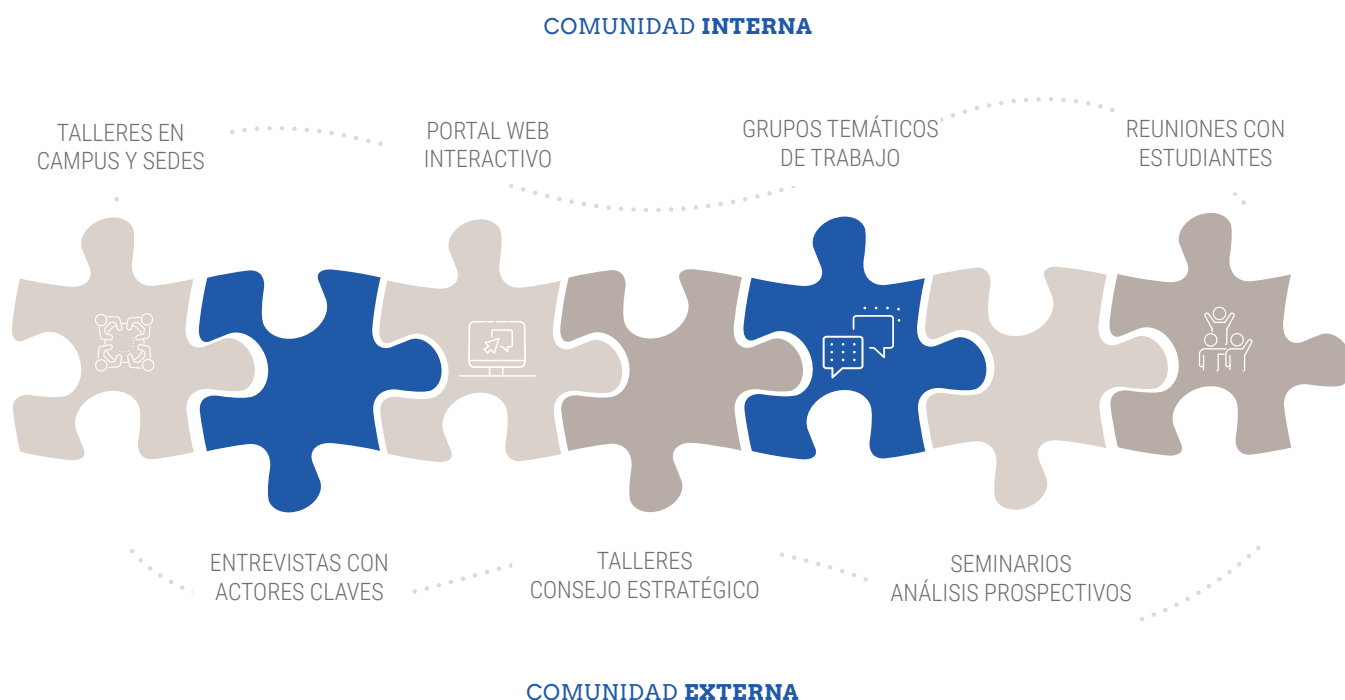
COMUNIDAD **INTERNA**

TALLERES EN CAMPUS Y SEDES

PORTAL WEB INTERACTIVO

GRUPOS TEMÁTICOS DE TRABAJO

REUNIONES CON ESTUDIANTES

ENTREVISTAS CON ACTORES CLAVES

TALLERES CONSEJO ESTRATÉGICO

SEMINARIOS ANÁLISIS PROSPECTIVOS

COMUNIDAD **EXTERNA**